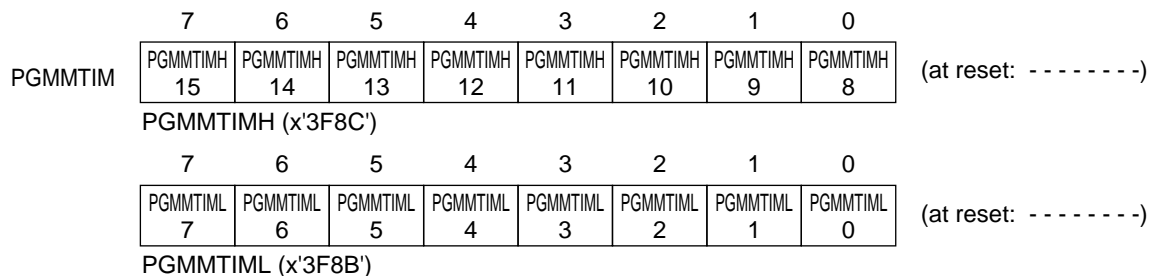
PGMMTIM

| 7 | 6 | 5 | 4 | 3 | 2 | 1 | 0 |
|---|---|---|---|---|---|---|---|
| PGMMTIMH 15 | PGMMTIMH 14 | PGMMTIMH 13 | PGMMTIMH 12 | PGMMTIMH 11 | PGMMTIMH 10 | PGMMTIMH 9 | PGMMTIMH 8 |

(at reset: - - - - - - - -)

PGMMTIMH (x'3F8C')

| 7 | 6 | 5 | 4 | 3 | 2 | 1 | 0 |
|---|---|---|---|---|---|---|---|
| PGMMTIML 7 | PGMMTIML 6 | PGMMTIML 5 | PGMMTIML 4 | PGMMTIML 3 | PGMMTIML 2 | PGMMTIML 1 | PGMMTIML 0 |

(at reset: - - - - - - - -)

PGMMTIML (x'3F8B')